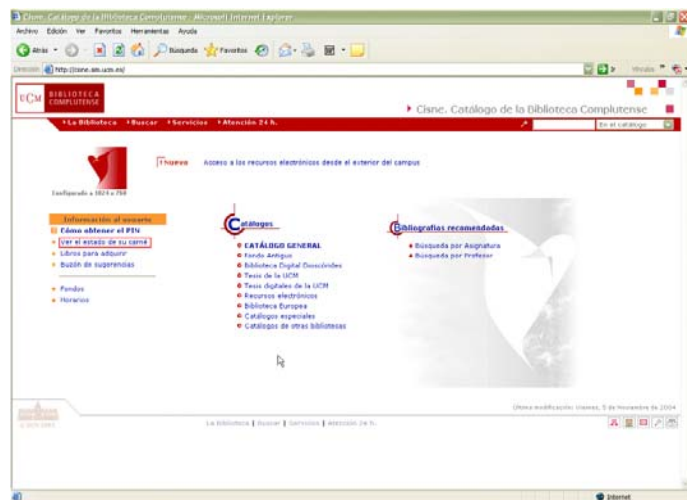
Cisne. Catálogo de la Biblioteca Complutense - Microsoft Internet Explorer

Archivo Edición Ver Favoritos Herramientas Ayuda

Atrás Búsqueda Favoritos

Dirección http://cisne.sim.ucm.es/

UCM BIBLIOTECA COMPLUTENSE

Cisne. Catálogo de la Biblioteca Complutense

La Biblioteca Buscar Servicios Atención 24 h.

En el catálogo

Configurado a 1024 x 768

¡nuevo Acceso a los recursos electrónicos desde el exterior del campus

Información al usuario
Cómo obtener el PIN
Ver el estado de su carné
Libros para adquirir
Buzón de sugerencias

Fondos
Horarios

Catálogos
CATÁLOGO GENERAL
Fondo Antiguo
Biblioteca Digital Dioscórides
Tesis de la UCM
Tesis digitales de la UCM
Recursos electrónicos
Biblioteca Europea
Catálogos especiales
Catálogos de otras bibliotecas

Bibliografías recomendadas
Búsqueda por Asignatura
Búsqueda por Profesor

Última modificación: Viernes, 5 de Noviembre de 2004

La Biblioteca | Buscar | Servicios | Atención 24 h.

Internet